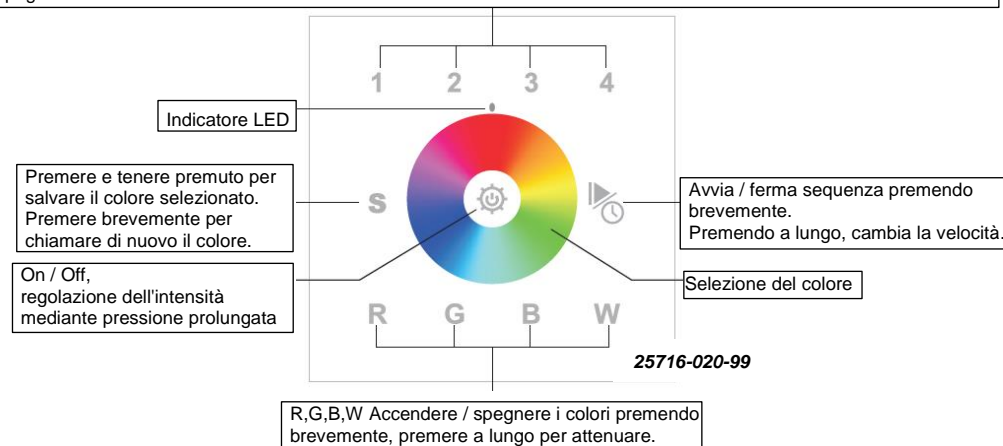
1
2
3
4

Indicatore LED

Premere e tenere premuto per salvare il colore selezionato. Premere brevemente per chiamare di nuovo il colore.

S

Avvia / ferma sequenza premendo brevemente.
Premendo a lungo, cambia la velocità.

On / Off,
regolazione dell'intensità mediante pressione prolungata

Selezione del colore

R
G
B
W

25716-020-99

R,G,B,W Accendere / spegnere i colori premendo brevemente, premere a lungo per attenuare.